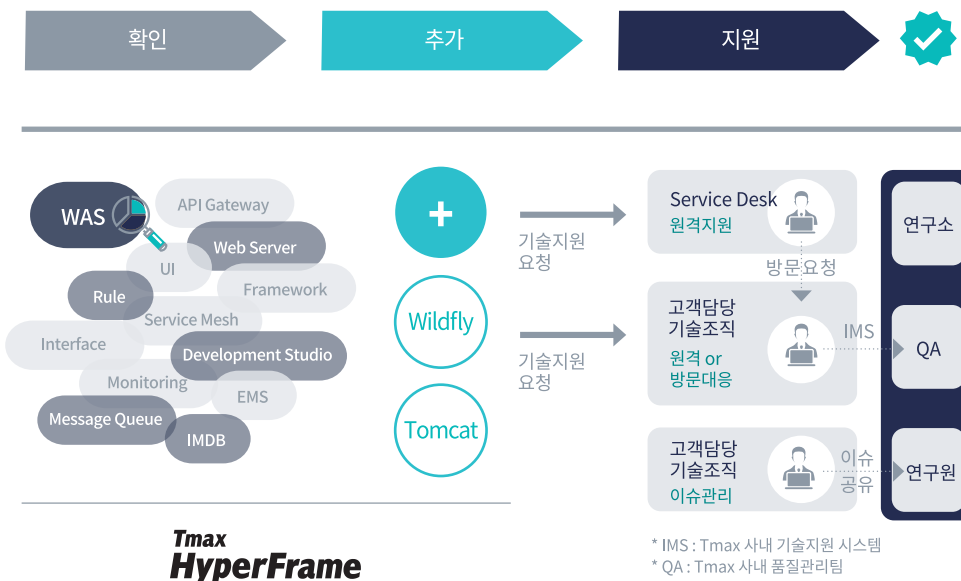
확인

추가

지원

WAS

API Gateway

Web Server

UI

Framework

Rule

Service Mesh

Interface

Development Studio

Monitoring

EMS

Message Queue

IMDB

Tmax
HyperFrame

+

Wildfly

Tomcat

기술지원
요청

기술지원
요청

Service Desk
원격지원

방문요청

고객담당
기술조직
원격 or
방문대응

IMS

고객담당
기술조직
이슈관리

이슈
공유

연구소

QA

연구원

* IMS : Tmax 사내 기술지원 시스템
* QA : Tmax 사내 품질관리팀